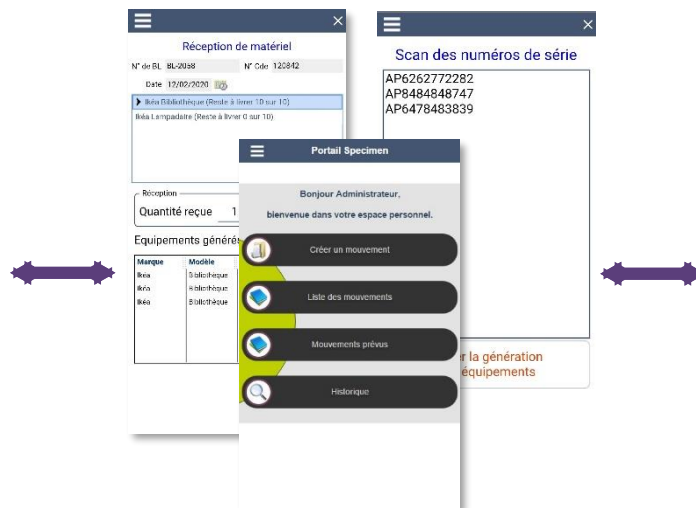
Réception de matériel

N° de BL BL-2038 N° Cde 120842

Date 12/02/2020

Ikéa Bibliothèque (Reste à livrer 10 sur 10)

Ikéa Lampadaire (Reste à livrer 0 sur 10)

Réception

Quantité reçue 1

Equipements généré

| Marque | Modèle |
|---|---|
| Ikéa | Bibliothèque |
| Ikéa | Bibliothèque |
| Ikéa | Bibliothèque |

Portail Specimen

Bonjour Administrateur,

bienvenue dans votre espace personnel.

Créer un mouvement

Liste des mouvements

Mouvements prévus

Historique

Scan des numéros de série

AP6262772282
AP8484848747
AP6478483839

r la génération
équipements